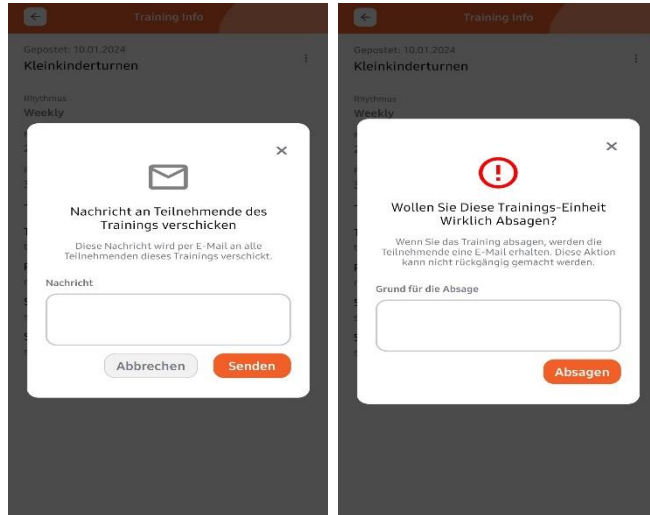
Training Info

Gepostet: 10.01.2024
Kleinkinderturnen

Rhythmus
Weekly

Nachricht an Teilnehmende des Trainings verschicken

Diese Nachricht wird per E-Mail an alle Teilnehmenden dieses Trainings verschickt.

Nachricht

Abbrechen Senden

Training Info

Gepostet: 10.01.2024
Kleinkinderturnen

Rhythmus
Weekly

Wollen Sie Diese Trainings-Einheit Wirklich Absagen?

Wenn Sie das Training absagen, werden die Teilnehmende eine E-Mail erhalten. Diese Aktion kann nicht rückgängig gemacht werden.

Grund für die Absage

Absagen